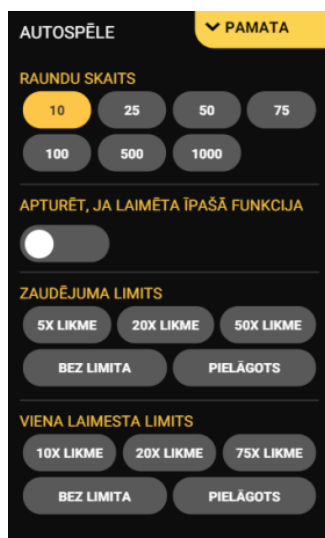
AUTOSPĒLE

PAMATA

RAUNDU SKAITS

10

25

50

75

100

500

1000

APTURĒT, JA LAIMĒTA ĪPAŠĀ FUNKCIJA

ZAUDĒJUMA LIMITS

5X LIKME

20X LIKME

50X LIKME

BEZ LIMITA

PIELĀGOTS

VIENA LAIMESTA LIMITS

10X LIKME

20X LIKME

75X LIKME

BEZ LIMITA

PIELĀGOTS